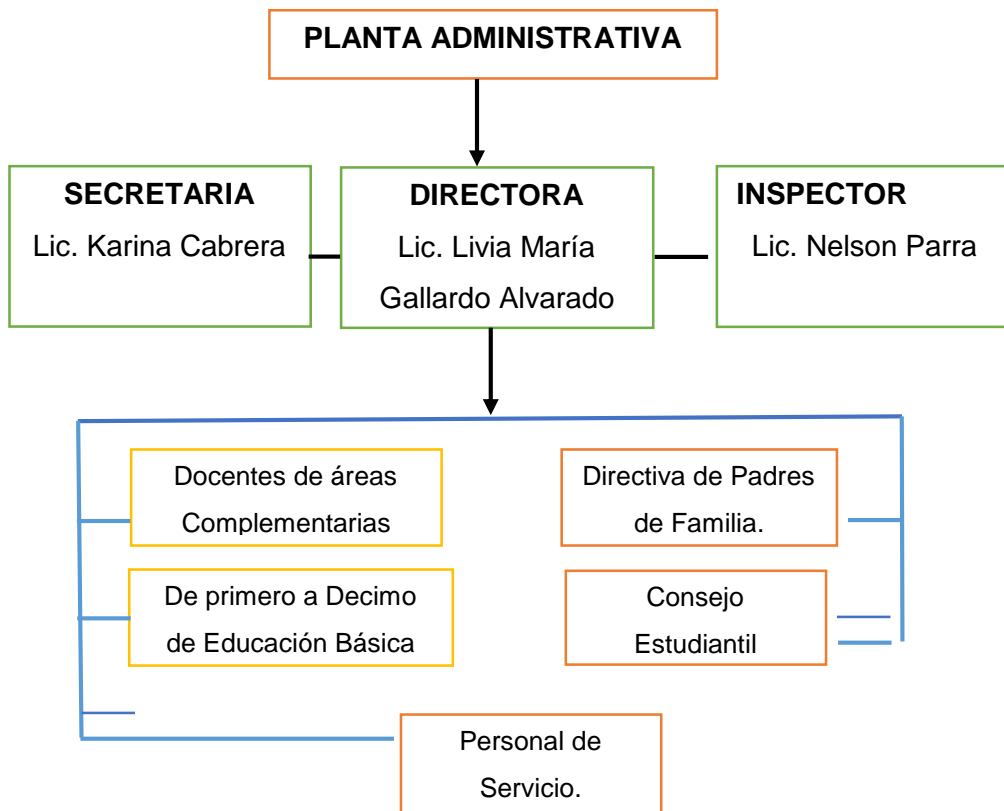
PLANTA ADMINISTRATIVA

SECRETARIA
Lic. Karina Cabrera

DIRECTORA
Lic. Livia María Gallardo Alvarado

INSPECTOR
Lic. Nelson Parra

Docentes de áreas Complementarias

Directiva de Padres de Familia.

De primero a Decimo de Educación Básica

Consejo Estudiantil

Personal de Servicio.